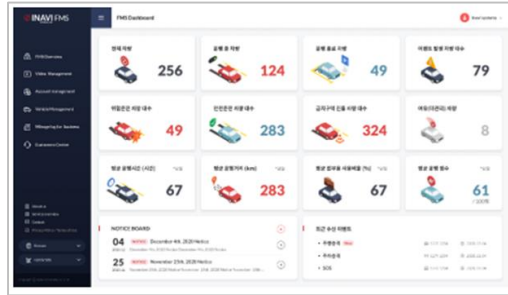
INAVI FMS

FMS Dashboard

FMS Overview
Video Management
Account Management
Vehicle Management
Managing for business
Customer Center

전체 차량 256
운행 중 차량 124
운행 외 차량 49
이벤트 발생 차량 대수 79
위험운전 차량 대수 49
안전운전 차량 대수 283
급가속 진입 차량 대수 324
에코(이콘다) 차량 8
평균 운행시간 (시간) 67
평균 운행거리 (km) 283
평균 공회전 사용비율 (%) 67
평균 운행 횟수 61

NOTICE BOARD
04 NOTICE December 4th, 2020 Notice
25 NOTICE November 25th, 2020 Notice

최근 수신 이벤트
주행중 New
주차중
SOS